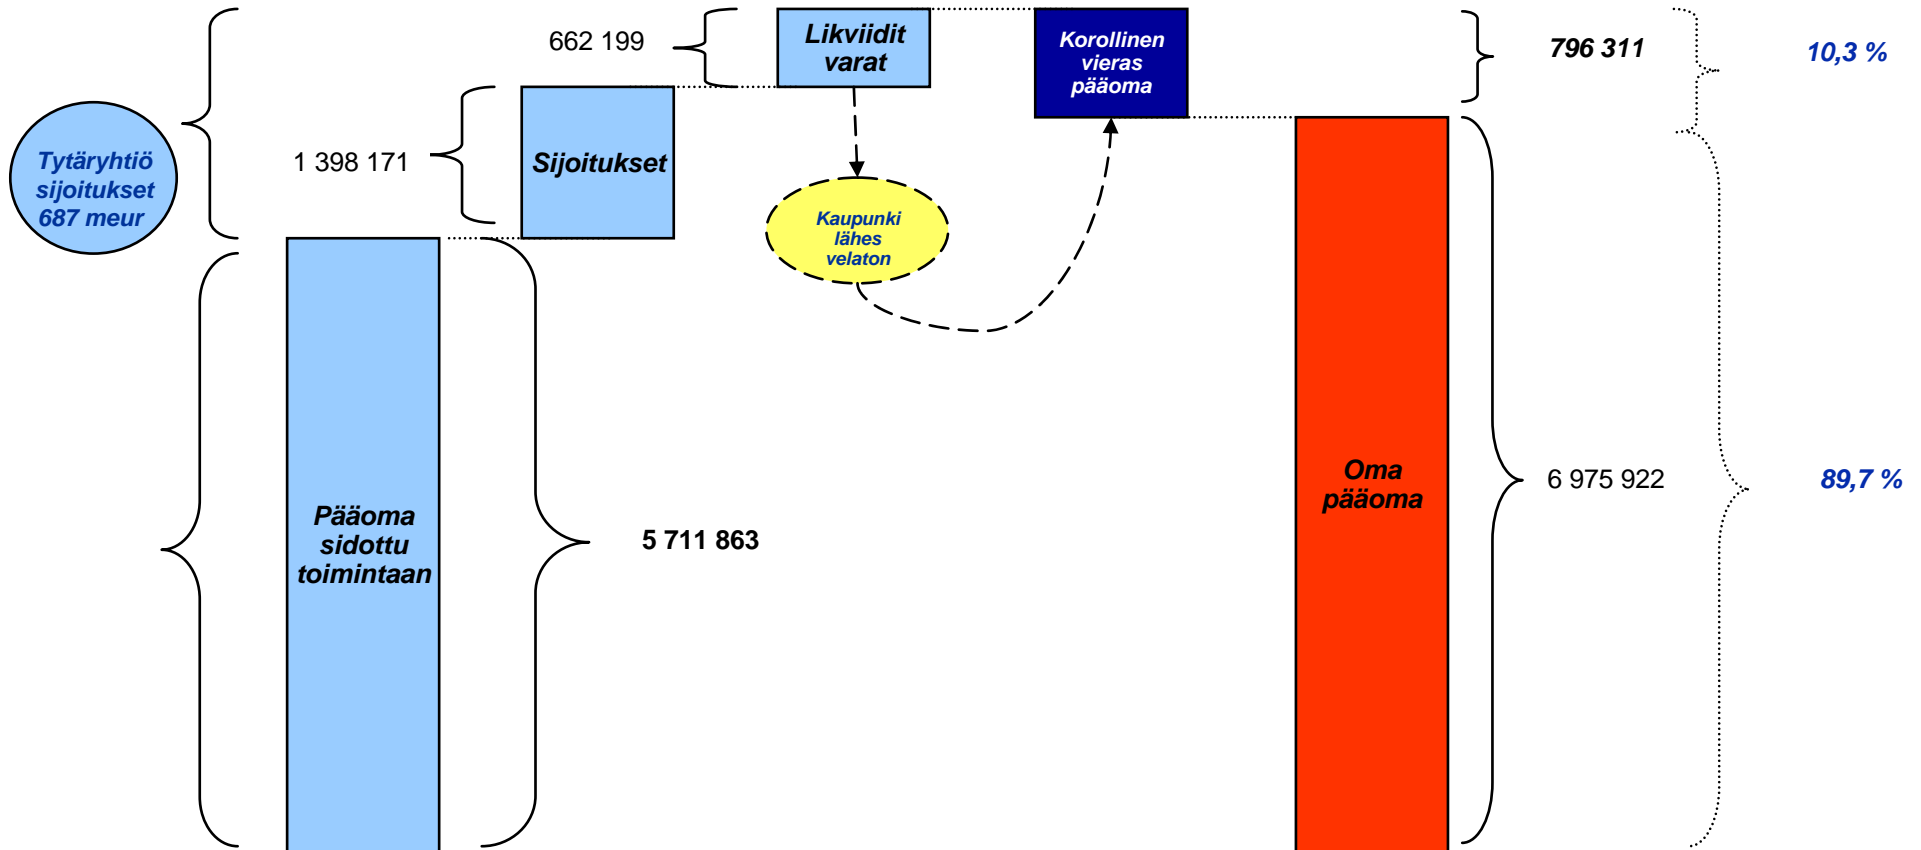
662 199

Likviidit varat

Korollinen vieras pääoma

796 311

10,3 %

Tytäryhtiö sijoitukset 687 meur

1 398 171

Sijoitukset

Kaupunki lähes velaton

Pääoma sidottu toimintaan

5 711 863

Oma pääoma

6 975 922

89,7 %